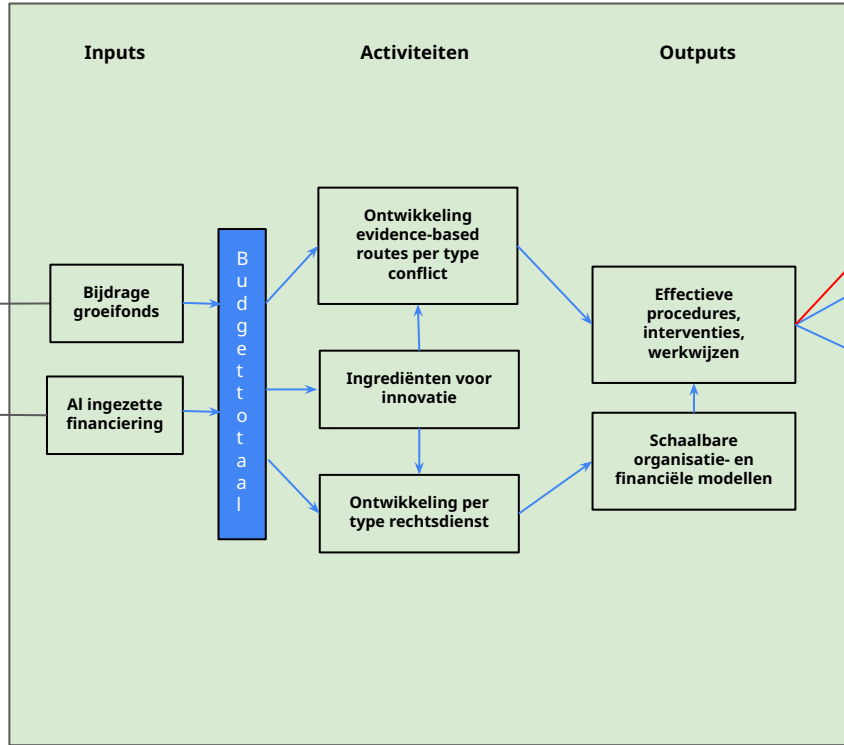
Inputs

Activiteiten

Outputs

Bijdrage groeifonds

Al ingezette financiering

Budget totaal

Ontwikkeling evidence-based routes per type conflict

Ingrediënten voor innovatie

Ontwikkeling per type rechtsdienst

Effectieve procedures, interventies, werkwijzen

Schaalbare organisatie- en financiële modellen